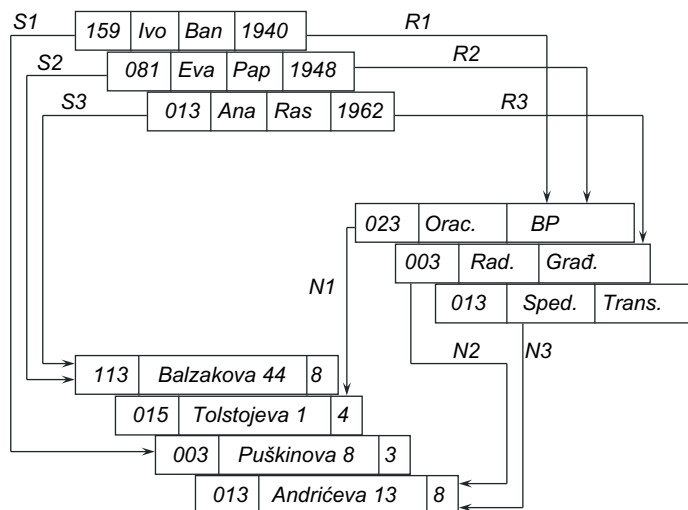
S1

| 159 | Ivo | Ban | 1940 |
|---|---|---|---|

R1

S2

| 081 | Eva | Pap | 1948 |
|---|---|---|---|

R2

S3

| 013 | Ana | Ras | 1962 |
|---|---|---|---|

R3

| 023 | Orac. | BP |
|---|---|---|

| 003 | Rad. | Građ. |
|---|---|---|

| 013 | Sped. | Trans. |
|---|---|---|

N1

N2

N3

| 113 | Balzakova 44 | 8 |
|---|---|---|

| 015 | Tolstojeva 1 | 4 |
|---|---|---|

| 003 | Puškinova 8 | 3 |
|---|---|---|

| 013 | Andrićeva 13 | 8 |
|---|---|---|